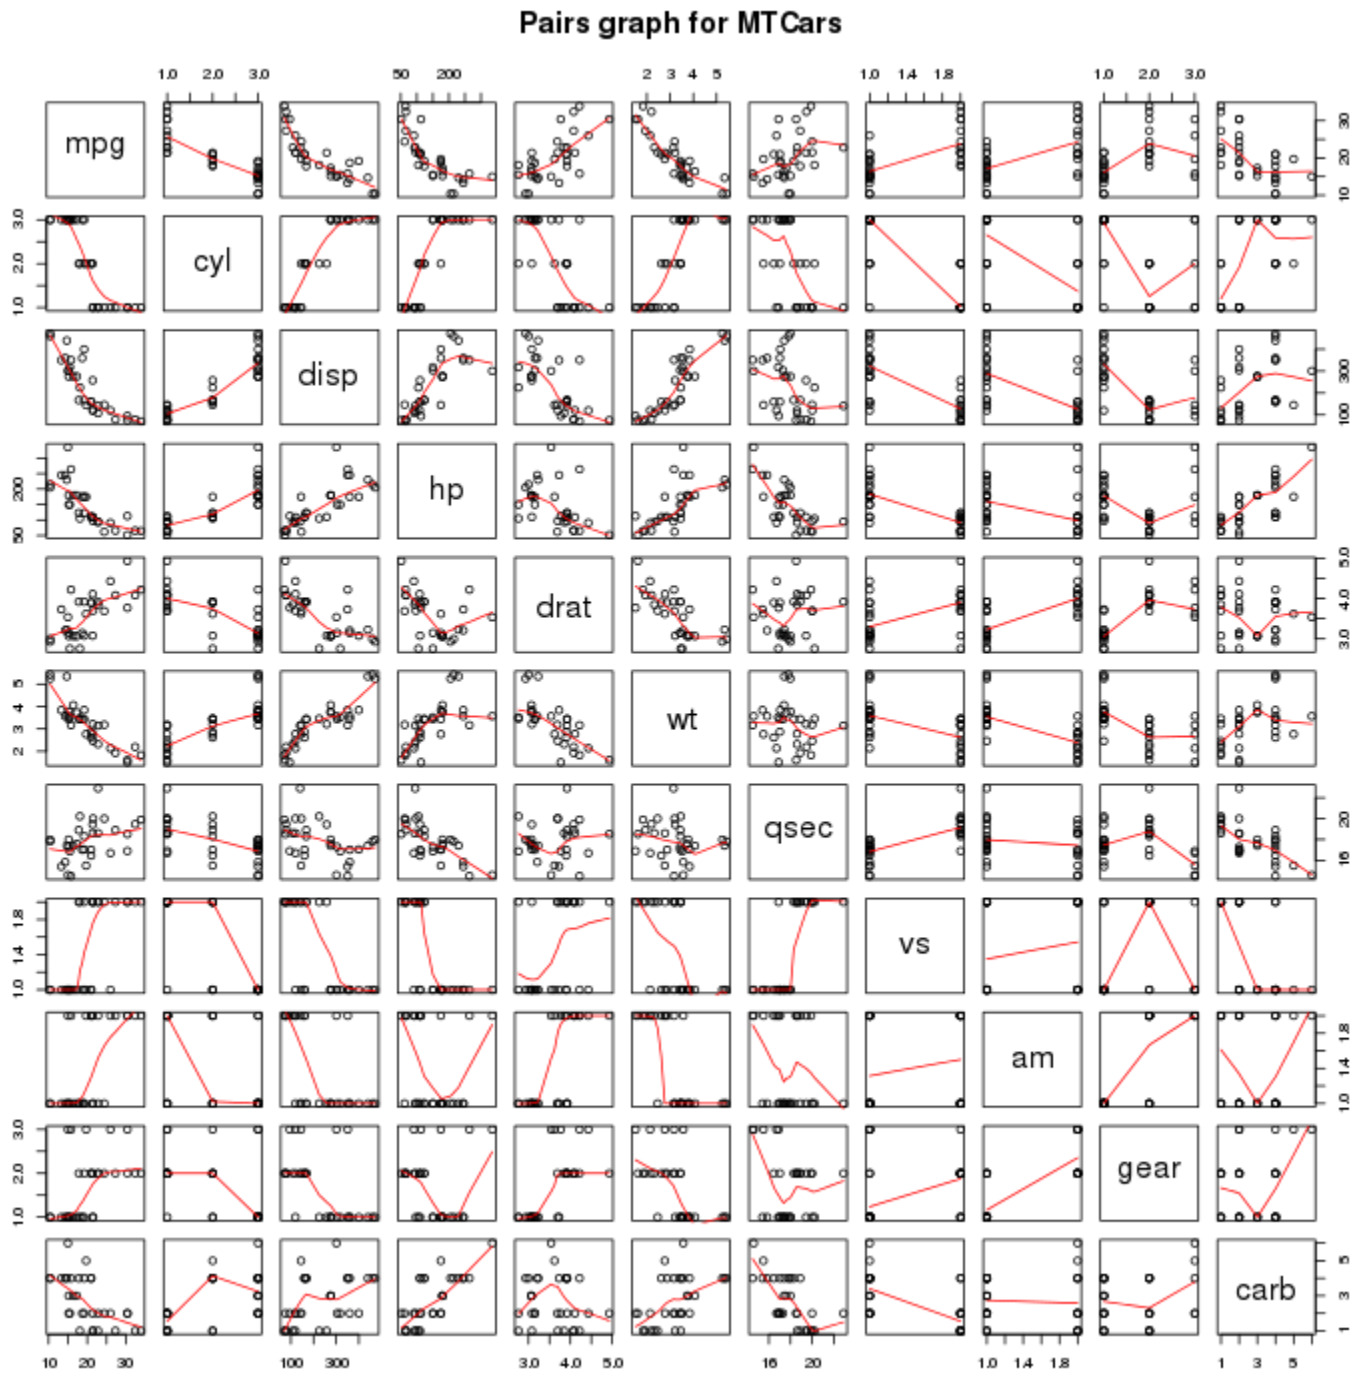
Pairs graph for MTCars

1.0 2.0 3.0
50 200
2 3 4 5
1.0 1.4 1.8
1.0 2.0 3.0

mpg
10 20 30

3.0 2.0 1.0
cyl

disp
100 300

hp
50 200

drat
3.0 4.0 5.0

5 4 3 2
wt

qsec
16 20

1.8 1.4 1.0
vs

am
1.0 1.4 1.8

3.0 2.0 1.0
gear

carb
1 3 5

10 20 30
100 300
3.0 4.0 5.0
16 20
1.0 1.4 1.8
1 3 5